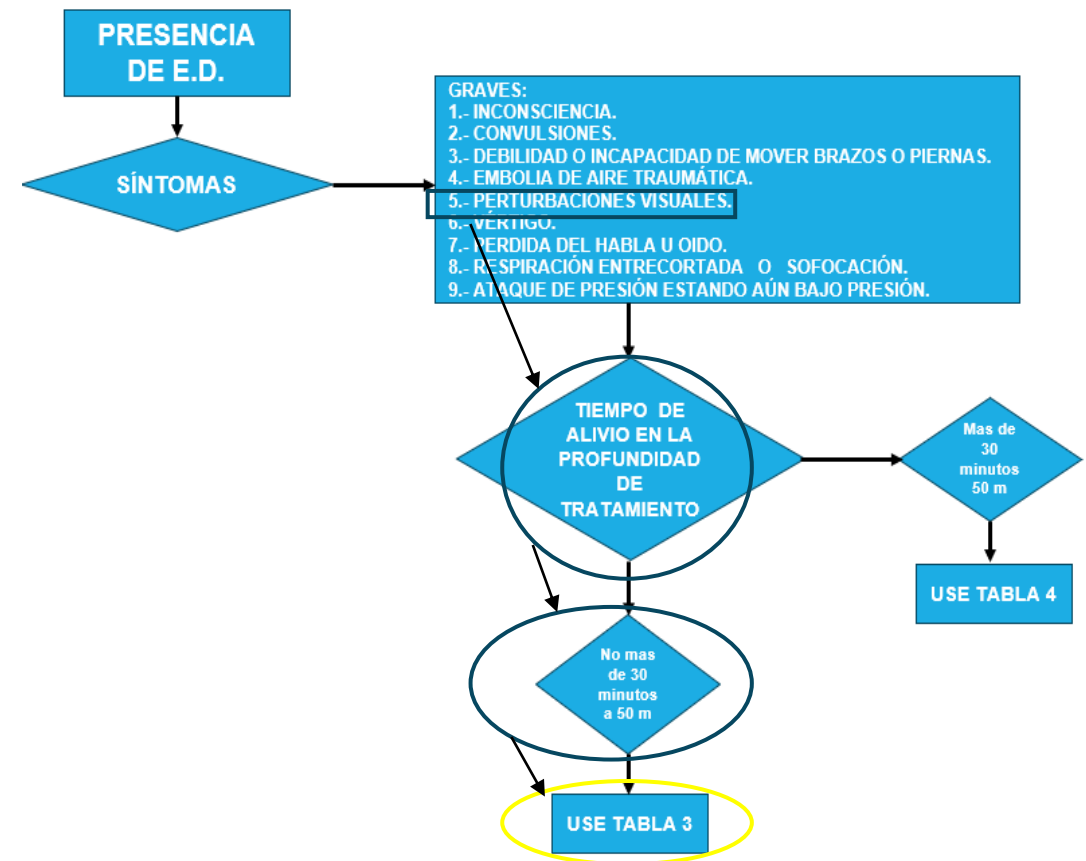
PRESENCIA DE E.D.

SÍNTOMAS

GRAVES:
1.- INCONSCIENCIA.
2.- CONVULSIONES.
3.- DEBILIDAD O INCAPACIDAD DE MOVER BRAZOS O PIERNAS.
4.- EMBOLIA DE AIRE TRAUMÁTICA.
5.- PERTURBACIONES VISUALES.
6.- VÉRTIGO.
7.- PERDIDA DEL HABLA U OIDO.
8.- RESPIRACIÓN ENTRECORTADA O SOFOCACIÓN.
9.- ATAQUE DE PRESIÓN ESTANDO AÚN BAJO PRESIÓN.

TIEMPO DE ALIVIO EN LA PROFUNDIDAD DE TRATAMIENTO

Mas de 30 minutos 50 m

USE TABLA 4

No mas de 30 minutos a 50 m

USE TABLA 3